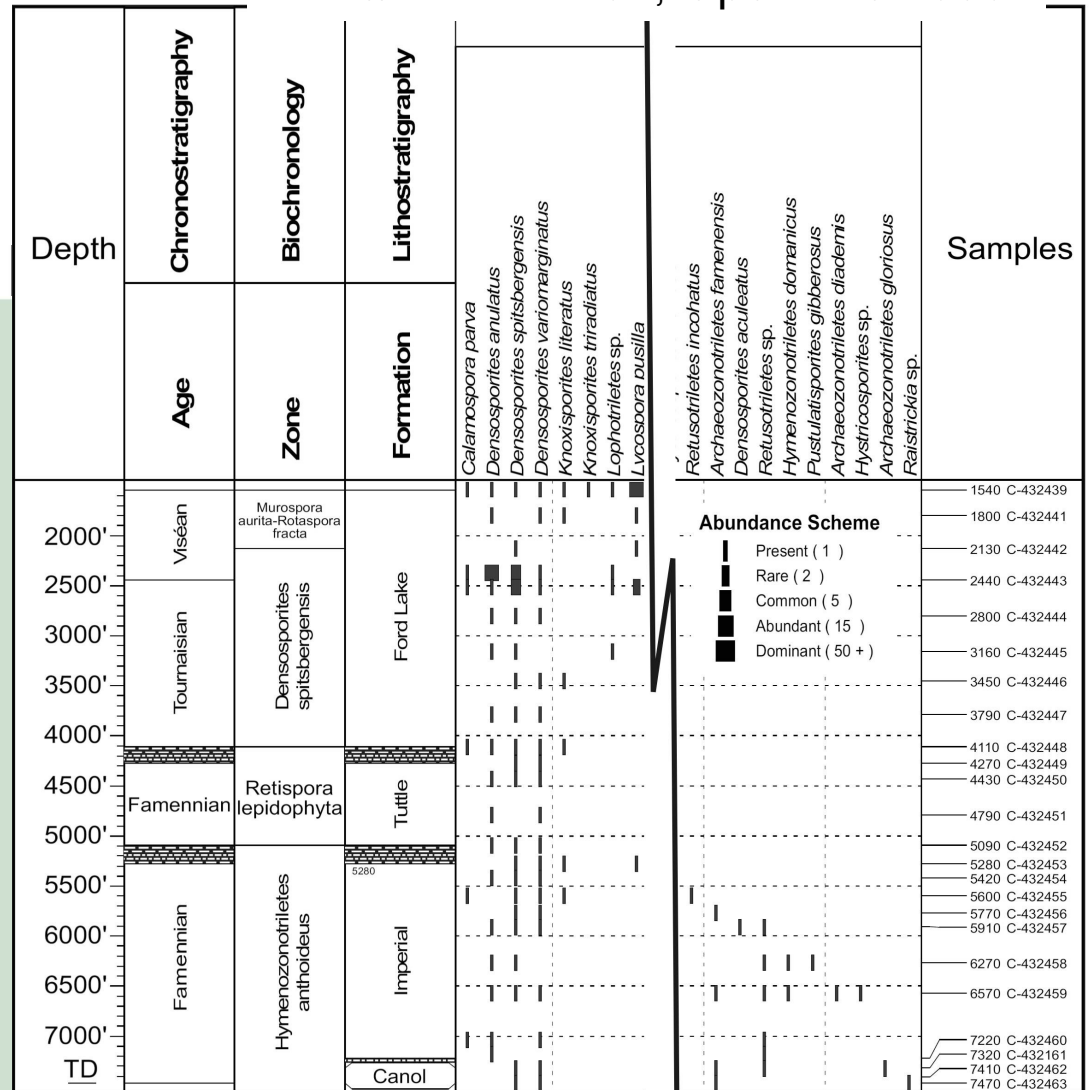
| Depth | Chronostratigraphy / Age | Biochronology / Zone | Lithostratigraphy / Formation |
|---|---|---|---|
| 2000' | Viséan | Murospora aurita-Rotaspora fracta | Ford Lake |
| 2500' 3000' 3500' 4000' | Tournaisian | Densosporites spitsbergensis | Ford Lake |
| 4500' 5000' | Famennian | Retispora lepidophyta | Tuttle |
| 5500' 6000' 6500' 7000' TD | Famennian | Hymenozonotriletes anthoideus | 5280 Imperial |
| | | | Canol |

Calamospora parva
Densosporites anulatus
Densosporites spitsbergensis
Densosporites variomarginatus
Knoxisporites literatus
Knoxisporites triradiatus
Lophotriletes sp.
Lycospora pusilla

Retusotriletes incohatus
Archaeozonotriletes famenensis
Densosporites aculeatus
Retusotriletes sp.
Hymenozonotriletes domanicus
Pustulatisporites gibberosus
Archaeozonotriletes diadernis
Hystricosporites sp.
Archaeozonotriletes gloriosus
Raistrickia sp.

Abundance Scheme
Present ( 1 )
Rare ( 2 )
Common ( 5 )
Abundant ( 15 )
Dominant ( 50 + )

Samples
1540 C-432439
1800 C-432441
2130 C-432442
2440 C-432443
2800 C-432444
3160 C-432445
3450 C-432446
3790 C-432447
4110 C-432448
4270 C-432449
4430 C-432450
4790 C-432451
5090 C-432452
5280 C-432453
5420 C-432454
5600 C-432455
5770 C-432456
5910 C-432457
6270 C-432458
6570 C-432459
7220 C-432460
7320 C-432161
7410 C-432462
7470 C-432463